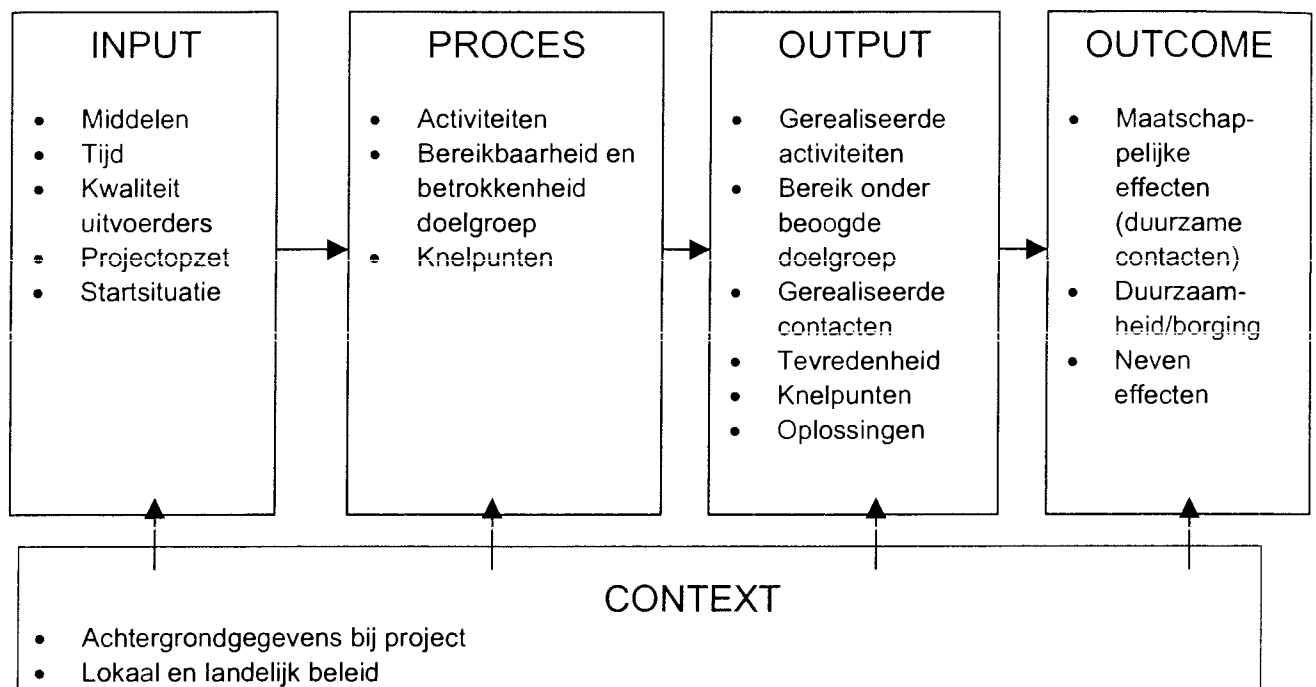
INPUT

- Middelen
- Tijd
- Kwaliteit uitvoerders
- Projectopzet
- Startsituatie

PROCES

- Activiteiten
- Bereikbaarheid en betrokkenheid doelgroep
- Knelpunten

OUTPUT

- Gerealiseerde activiteiten
- Bereik onder beoogde doelgroep
- Gerealiseerde contacten
- Tevredenheid
- Knelpunten
- Oplossingen

OUTCOME

- Maatschappelijke effecten (duurzame contacten)
- Duurzaamheid/borging
- Neven effecten

CONTEXT

- Achtergrondgegevens bij project
- Lokaal en landelijk beleid